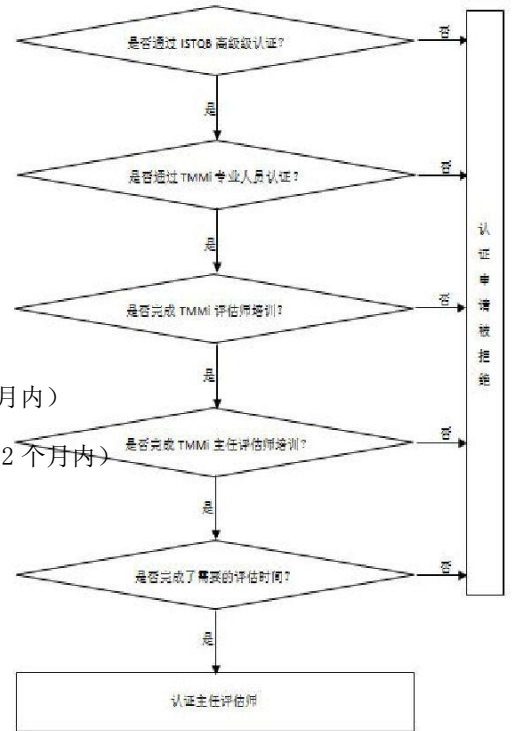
是否通过 ISTQB 高级级认证？

否

是

是否通过 TMMi 专业人员认证？

否

是

是否完成 TMMi 评估师培训？

否

月内）

是

是否完成 TMMi 主任评估师培训？

2 个月内）

否

是

是否完成了需要的评估时间？

否

是

认证主任评估师

认
证
申
请
被
拒
绝